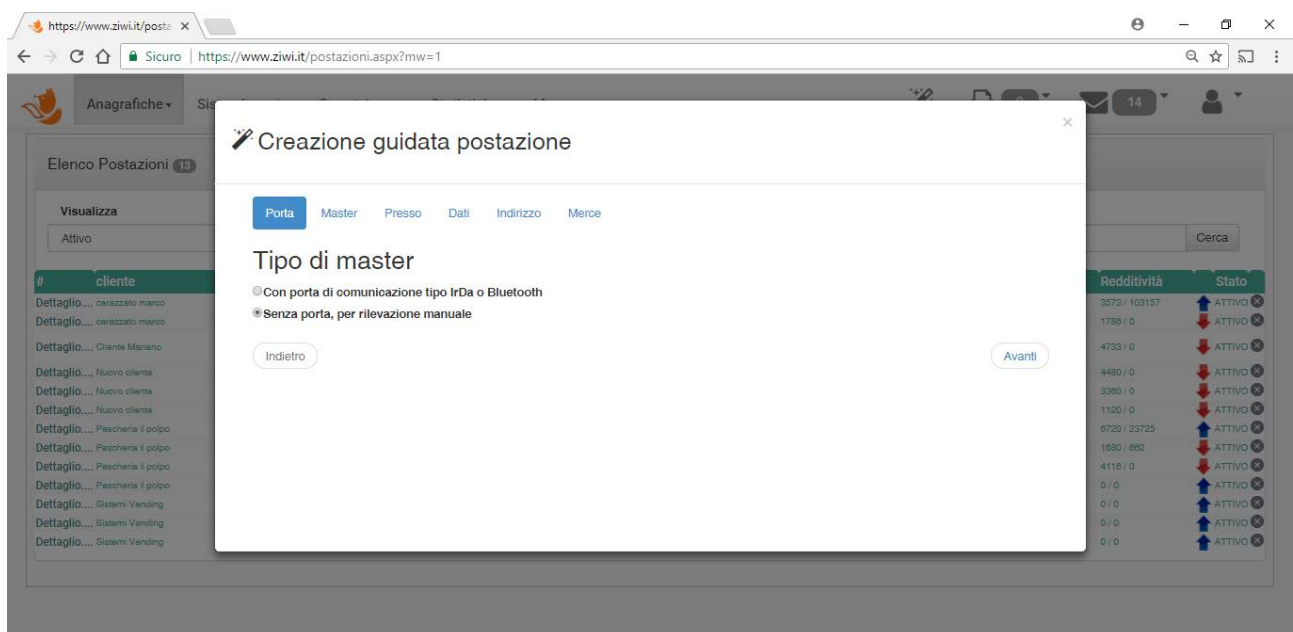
https://www.ziwi.it/posta ×

Sicuro | https://www.ziwi.it/postazioni.aspx?mw=1

Anagrafiche ▾ Si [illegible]

14

Elenco Postazioni 13

Visualizza

Attivo

Cerca

| # cliente | Redditività | Stato |
|---|---|---|
| Dettaglio.... carazzato marco | 3573 / 103157 | ATTIVO |
| Dettaglio.... carazzato marco | 1788 / 0 | ATTIVO |
| Dettaglio.... Cliente Mariano | 4733 / 0 | ATTIVO |
| Dettaglio.... Nuovo cliente | 4480 / 0 | ATTIVO |
| Dettaglio.... Nuovo cliente | 3360 / 0 | ATTIVO |
| Dettaglio.... Nuovo cliente | 1120 / 0 | ATTIVO |
| Dettaglio.... Pescheria il polpo | 8720 / 23725 | ATTIVO |
| Dettaglio.... Pescheria il polpo | 1680 / 662 | ATTIVO |
| Dettaglio.... Pescheria il polpo | 4116 / 0 | ATTIVO |
| Dettaglio.... Pescheria il polpo | 0 / 0 | ATTIVO |
| Dettaglio.... Sistemi Vending | 0 / 0 | ATTIVO |
| Dettaglio.... Sistemi Vending | 0 / 0 | ATTIVO |
| Dettaglio.... Sistemi Vending | 0 / 0 | ATTIVO |

Creazione guidata postazione

×

Porta Master Presso Dati Indirizzo Merce

Tipo di master

Con porta di comunicazione tipo IrDa o Bluetooth

Senza porta, per rilevazione manuale

Indietro

Avanti